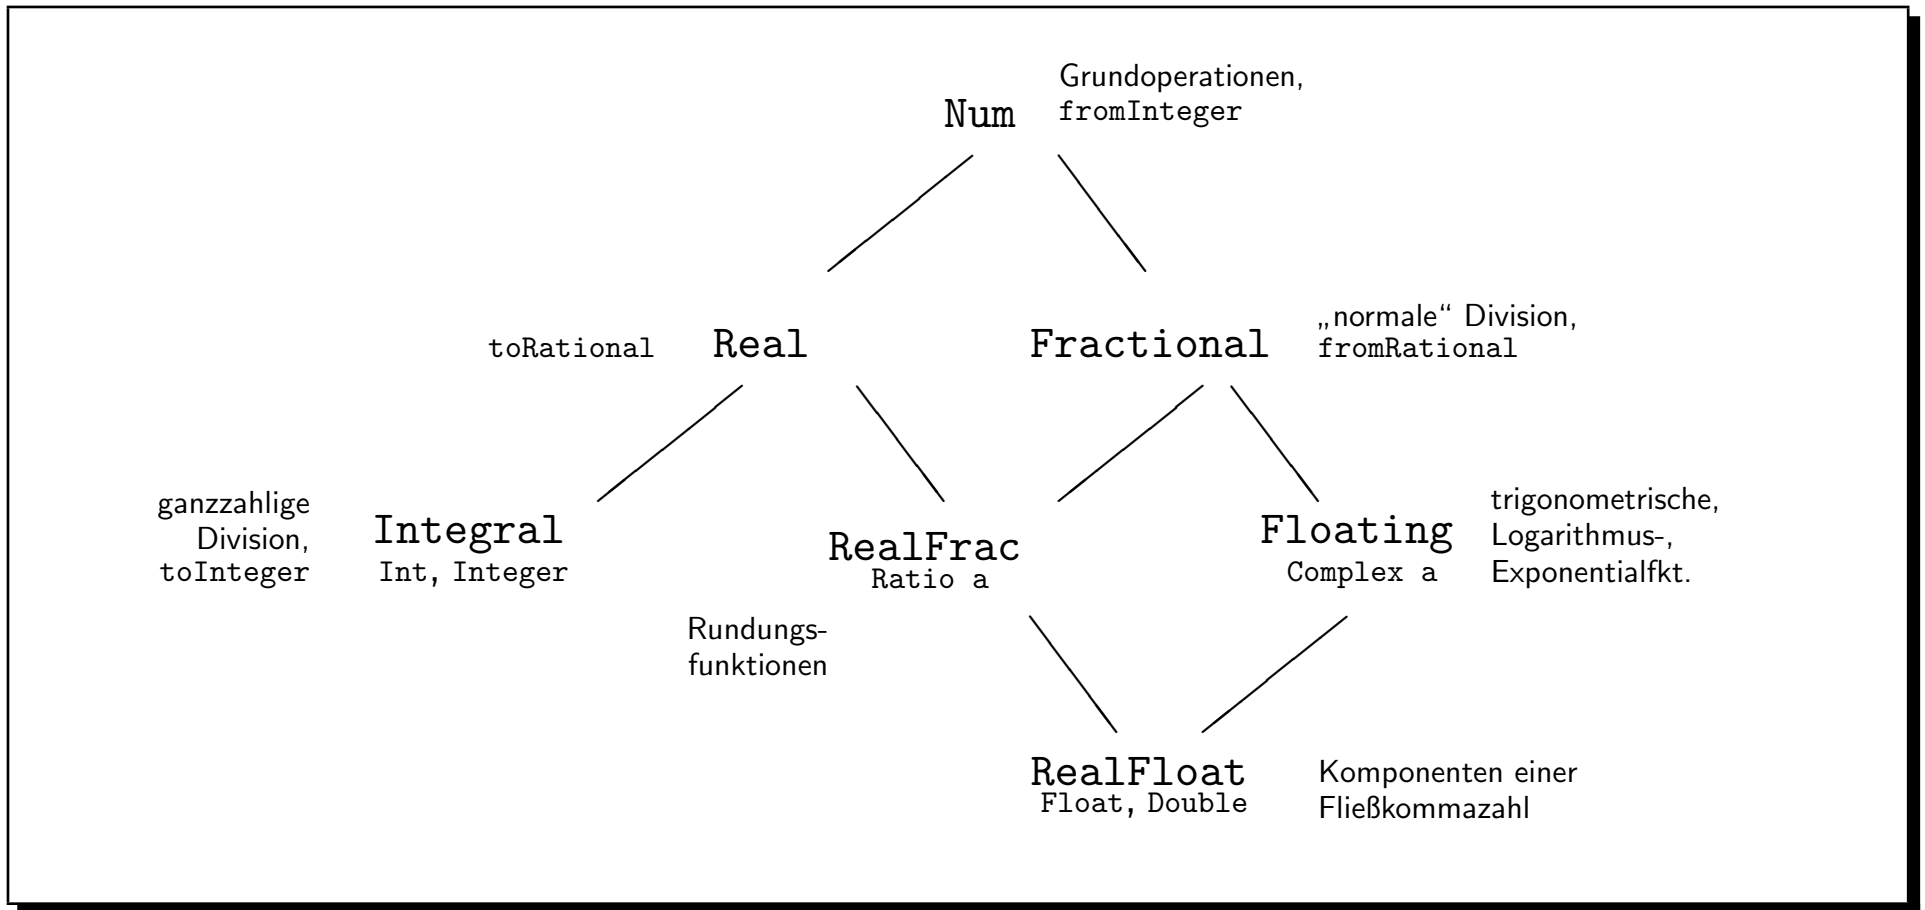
Num
Grundoperationen, fromInteger

toRational
Real

Fractional
„normale“ Division, fromRational

ganzzahlige Division, toInteger
Integral
Int, Integer

RealFrac
Ratio a

Floating
Complex a
trigonometrische, Logarithmus-, Exponentialfkt.

Rundungsfunktionen

RealFloat
Float, Double
Komponenten einer Fließkommazahl